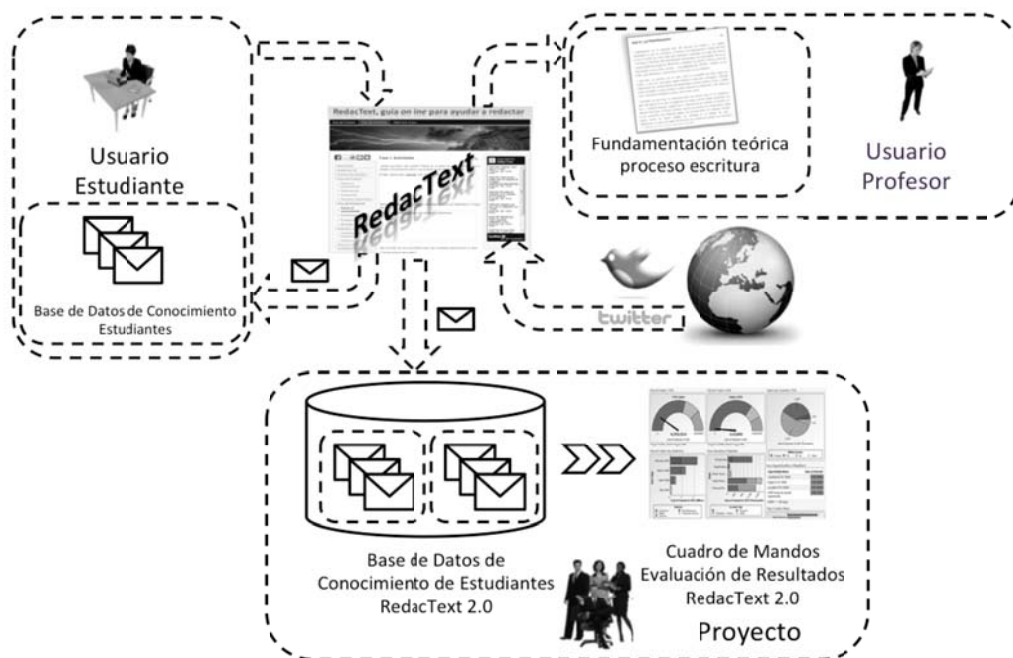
Usuario Estudiante

Base de Datos de Conocimiento Estudiantes

RedacText, guía on line para ayudar a redactar

RedacText

Fundamentación teórica proceso escritura

Usuario Profesor

twitter

Base de Datos de Conocimiento de Estudiantes RedacText 2.0

Cuadro de Mandos Evaluación de Resultados RedacText 2.0

Proyecto